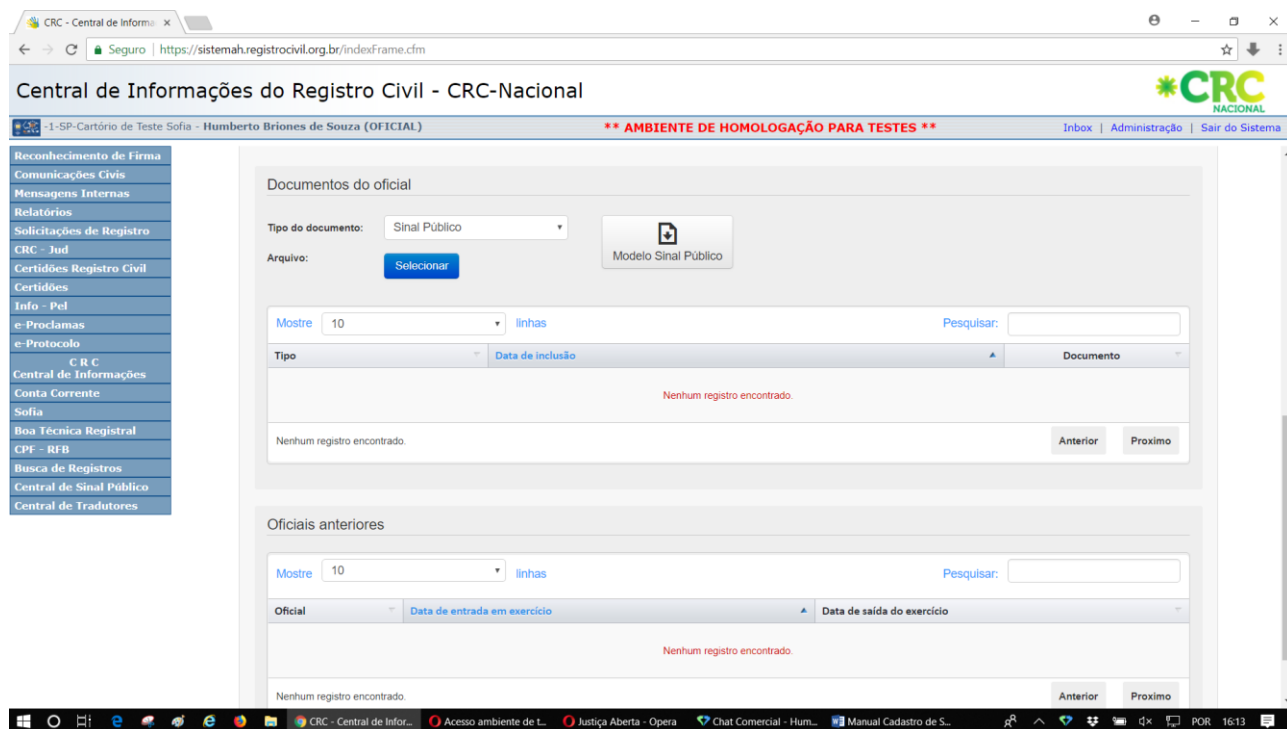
CRC - Central de Informa ×

Seguro | https://sistemah.registrocivil.org.br/indexFrame.cfm

Central de Informações do Registro Civil - CRC-Nacional

CRC NACIONAL

-1-SP-Cartório de Teste Sofia - Humberto Briones de Souza (OFICIAL)

** AMBIENTE DE HOMOLOGAÇÃO PARA TESTES **

Inbox | Administração | Sair do Sistema

Reconhecimento de Firma
Comunicações Civis
Mensagens Internas
Relatórios
Solicitações de Registro
CRC - Jud
Certidões Registro Civil
Certidões
Info - Pel
e-Proclamas
e-Protocolo
CRC Central de Informações
Conta Corrente
Sofia
Boa Técnica Registral
CPF - RFB
Busca de Registros
Central de Sinal Público
Central de Tradutores

Documentos do oficial

Tipo do documento: Sinal Público

Arquivo: Selecionar

Modelo Sinal Público

Mostre 10 linhas Pesquisar:

| Tipo | Data de inclusão | Documento |
|---|---|---|
| Nenhum registro encontrado. | | |

Nenhum registro encontrado. Anterior Proximo

Oficiais anteriores

Mostre 10 linhas Pesquisar:

| Oficial | Data de entrada em exercício | Data de saída do exercício |
|---|---|---|
| Nenhum registro encontrado. | | |

Nenhum registro encontrado. Anterior Proximo

CRC - Central de Infor... Acesso ambiente de t... Justiça Aberta - Opera Chat Comercial - Hum... Manual Cadastro de S... POR 16:13